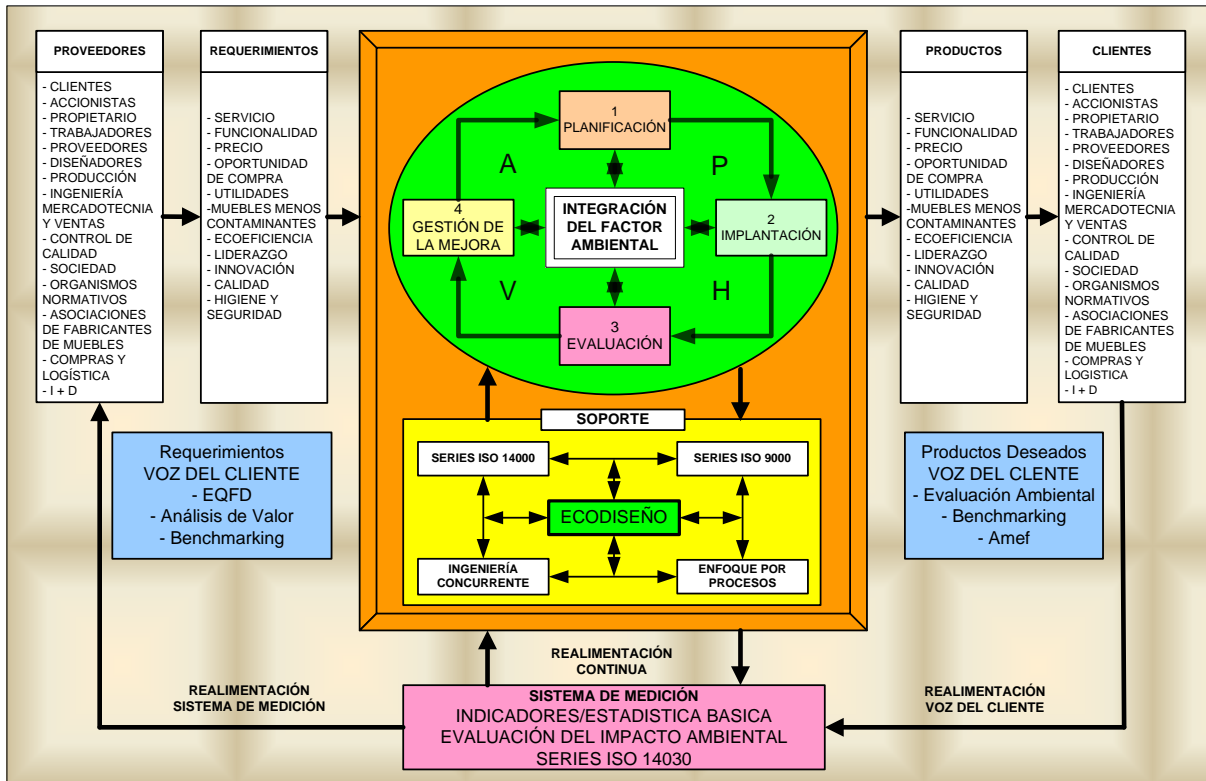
PROVEEDORES

- CLIENTES
- ACCIONISTAS
- PROPIETARIO
- TRABAJADORES
- PROVEEDORES
- DISEÑADORES
- PRODUCCIÓN
- INGENIERÍA MERCADOTECNIA Y VENTAS
- CONTROL DE CALIDAD
- SOCIEDAD
- ORGANISMOS NORMATIVOS
- ASOCIACIONES DE FABRICANTES DE MUEBLES
- COMPRAS Y LOGÍSTICA
- I + D

REQUERIMIENTOS

- SERVICIO
- FUNCIONALIDAD
- PRECIO
- OPORTUNIDAD DE COMPRA
- UTILIDADES
-MUEBLES MENOS CONTAMINANTES
- ECOEFICIENCIA
- LIDERAZGO
- INNOVACIÓN
- CALIDAD
- HIGIENE Y SEGURIDAD

1 PLANIFICACIÓN

A

P

4 GESTIÓN DE LA MEJORA

INTEGRACIÓN DEL FACTOR AMBIENTAL

2 IMPLANTACIÓN

V

H

3 EVALUACIÓN

SOPORTE

SERIES ISO 14000

SERIES ISO 9000

ECODISEÑO

INGENIERÍA CONCURRENTE

ENFOQUE POR PROCESOS

PRODUCTOS

- SERVICIO
- FUNCIONALIDAD
- PRECIO
- OPORTUNIDAD DE COMPRA
- UTILIDADES
-MUEBLES MENOS CONTAMINANTES
- ECOEFICIENCIA
- LIDERAZGO
- INNOVACIÓN
- CALIDAD
- HIGIENE Y SEGURIDAD

CLIENTES

- CLIENTES
- ACCIONISTAS
- PROPIETARIO
- TRABAJADORES
- PROVEEDORES
- DISEÑADORES
- PRODUCCIÓN
- INGENIERÍA MERCADOTECNIA Y VENTAS
- CONTROL DE CALIDAD
- SOCIEDAD
- ORGANISMOS NORMATIVOS
- ASOCIACIONES DE FABRICANTES DE MUEBLES
- COMPRAS Y LOGÍSTICA
- I + D

Requerimientos
VOZ DEL CLIENTE
- EQFD
- Análisis de Valor
- Benchmarking

Productos Deseados
VOZ DEL CLENTE
- Evaluación Ambiental
- Benchmarking
- Amef

REALIMENTACIÓN CONTINUA

REALIMENTACIÓN SISTEMA DE MEDICIÓN

REALIMENTACIÓN VOZ DEL CLIENTE

SISTEMA DE MEDICIÓN
INDICADORES/ESTADISTICA BASICA
EVALUACIÓN DEL IMPACTO AMBIENTAL
SERIES ISO 14030